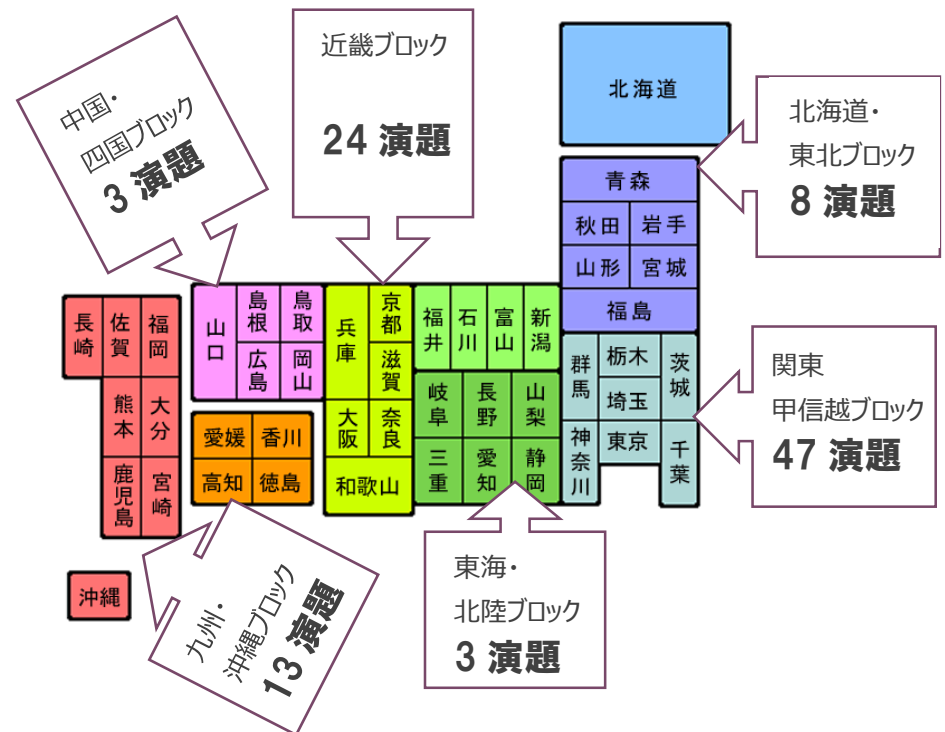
中国・
四国ブロック
3 演題

近畿ブロック
24 演題

北海道

北海道・
東北ブロック
8 演題

青森
秋田 岩手
山形 宮城
福島

長崎 佐賀 福岡
熊本 大分
鹿児島 宮崎
沖縄

山口 島根 鳥取
広島 岡山
愛媛 香川
高知 徳島

兵庫 京都
滋賀
大阪 奈良
和歌山

福井 石川 富山 新潟
岐阜 長野 山梨
三重 愛知 静岡

群馬 栃木 茨城
埼玉
神奈川 東京 千葉

関東
甲信越ブロック
47 演題

東海・
北陸ブロック
3 演題

九州・
沖縄ブロック
13 演題